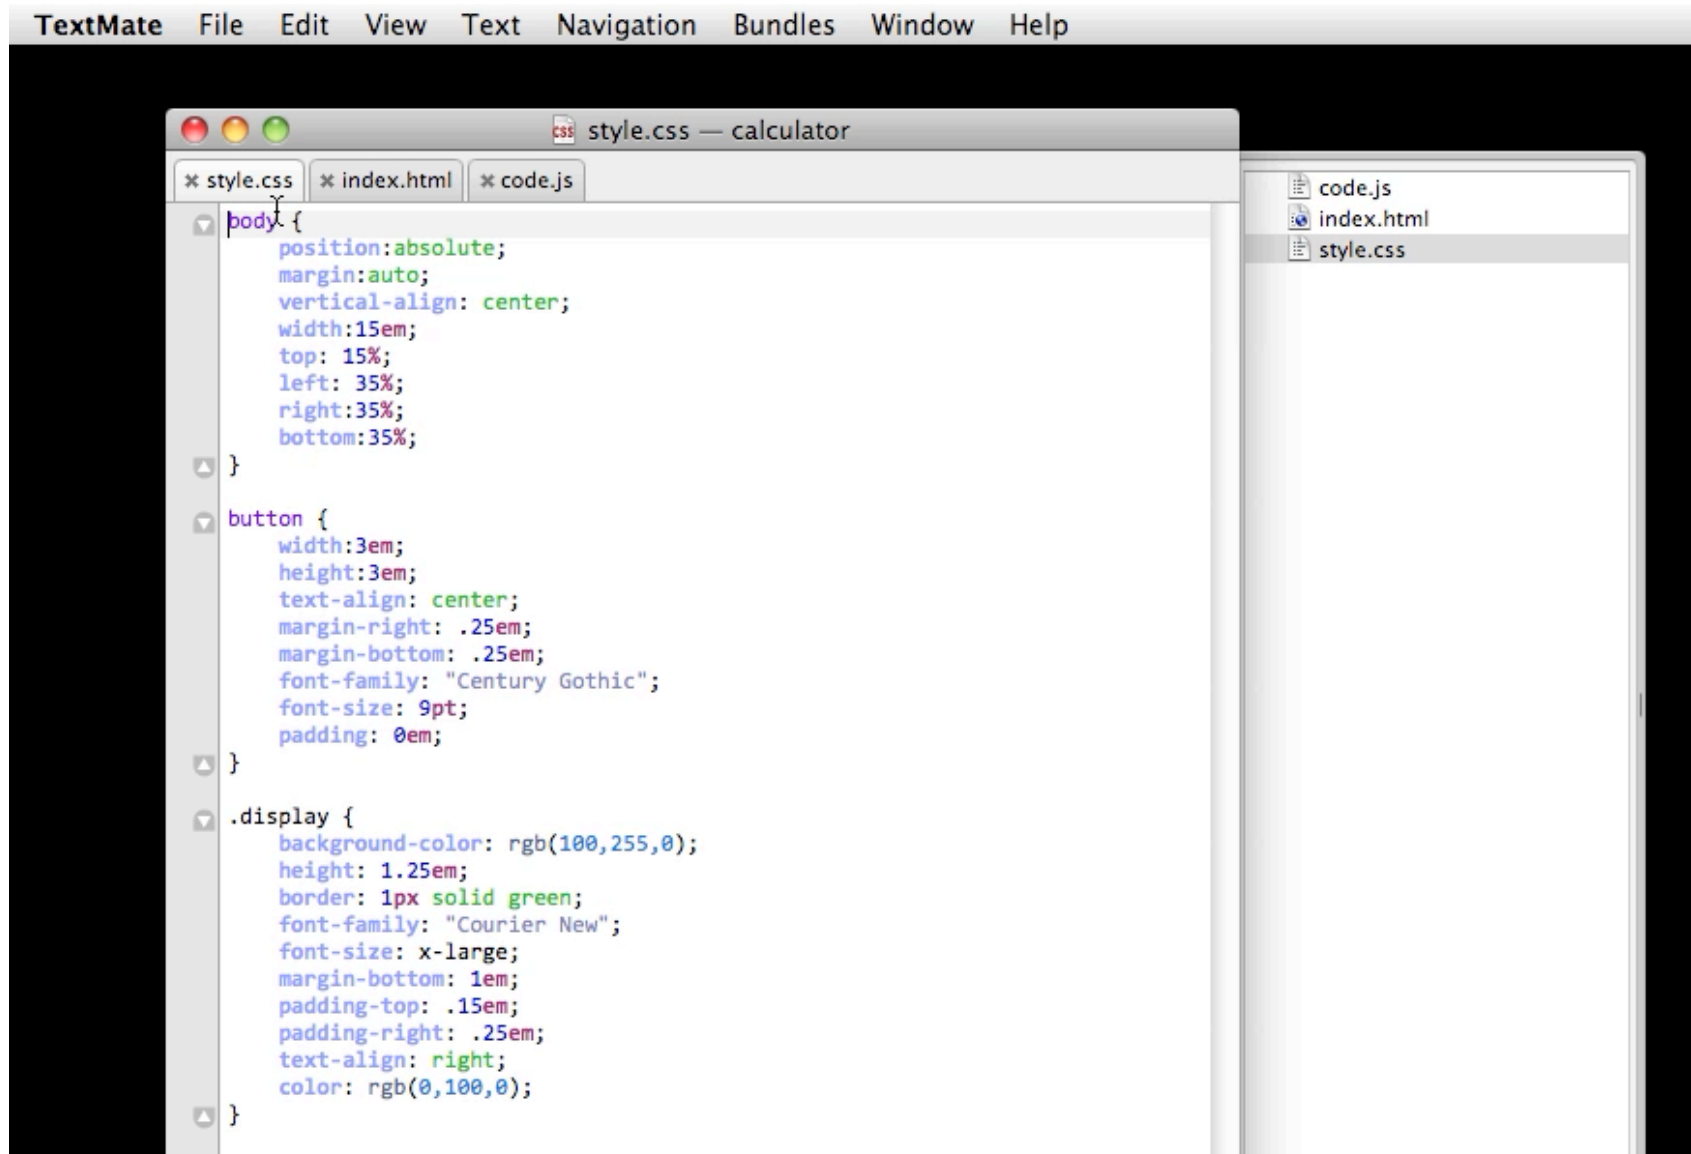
TextMate File Edit View Text Navigation Bundles Window Help

style.css — calculator

× style.css × index.html × code.js

body {
position:absolute;
margin:auto;
vertical-align: center;
width:15em;
top: 15%;
left: 35%;
right:35%;
bottom:35%;
}

button {
width:3em;
height:3em;
text-align: center;
margin-right: .25em;
margin-bottom: .25em;
font-family: "Century Gothic";
font-size: 9pt;
padding: 0em;
}

.display {
background-color: rgb(100,255,0);
height: 1.25em;
border: 1px solid green;
font-family: "Courier New";
font-size: x-large;
margin-bottom: 1em;
padding-top: .15em;
padding-right: .25em;
text-align: right;
color: rgb(0,100,0);
}

code.js
index.html
style.css